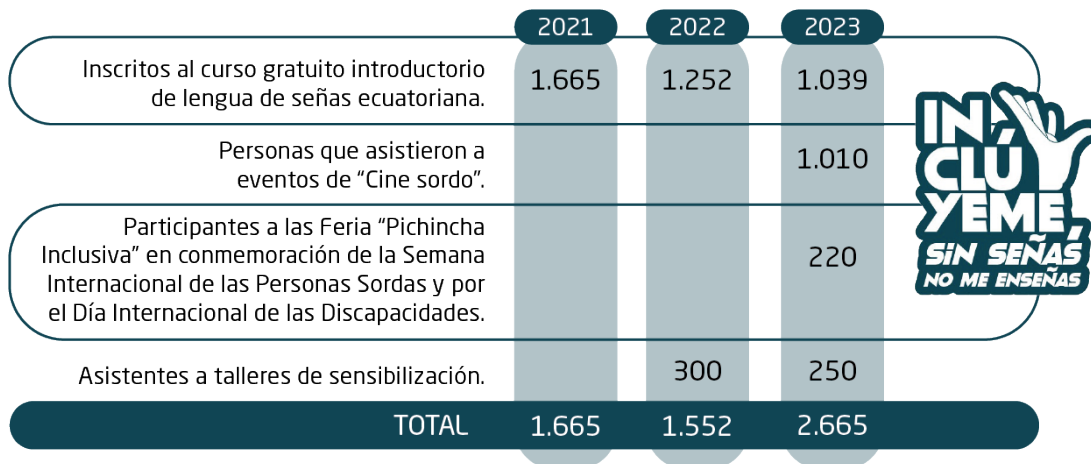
| | 2021 | 2022 | 2023 |
|---|---|---|---|
| Inscritos al curso gratuito introductorio de lengua de señas ecuatoriana. | 1.665 | 1.252 | 1.039 |
| Personas que asistieron a eventos de "Cine sordo". | | | 1.010 |
| Participantes a las Feria "Pichincha Inclusiva" en conmemoración de la Semana Internacional de las Personas Sordas y por el Día Internacional de las Discapacidades. | | | 220 |
| Asistentes a talleres de sensibilización. | | 300 | 250 |
| TOTAL | 1.665 | 1.552 | 2.665 |

IN CLÚ YEME, SIN SEÑAS NO ME ENSEÑAS